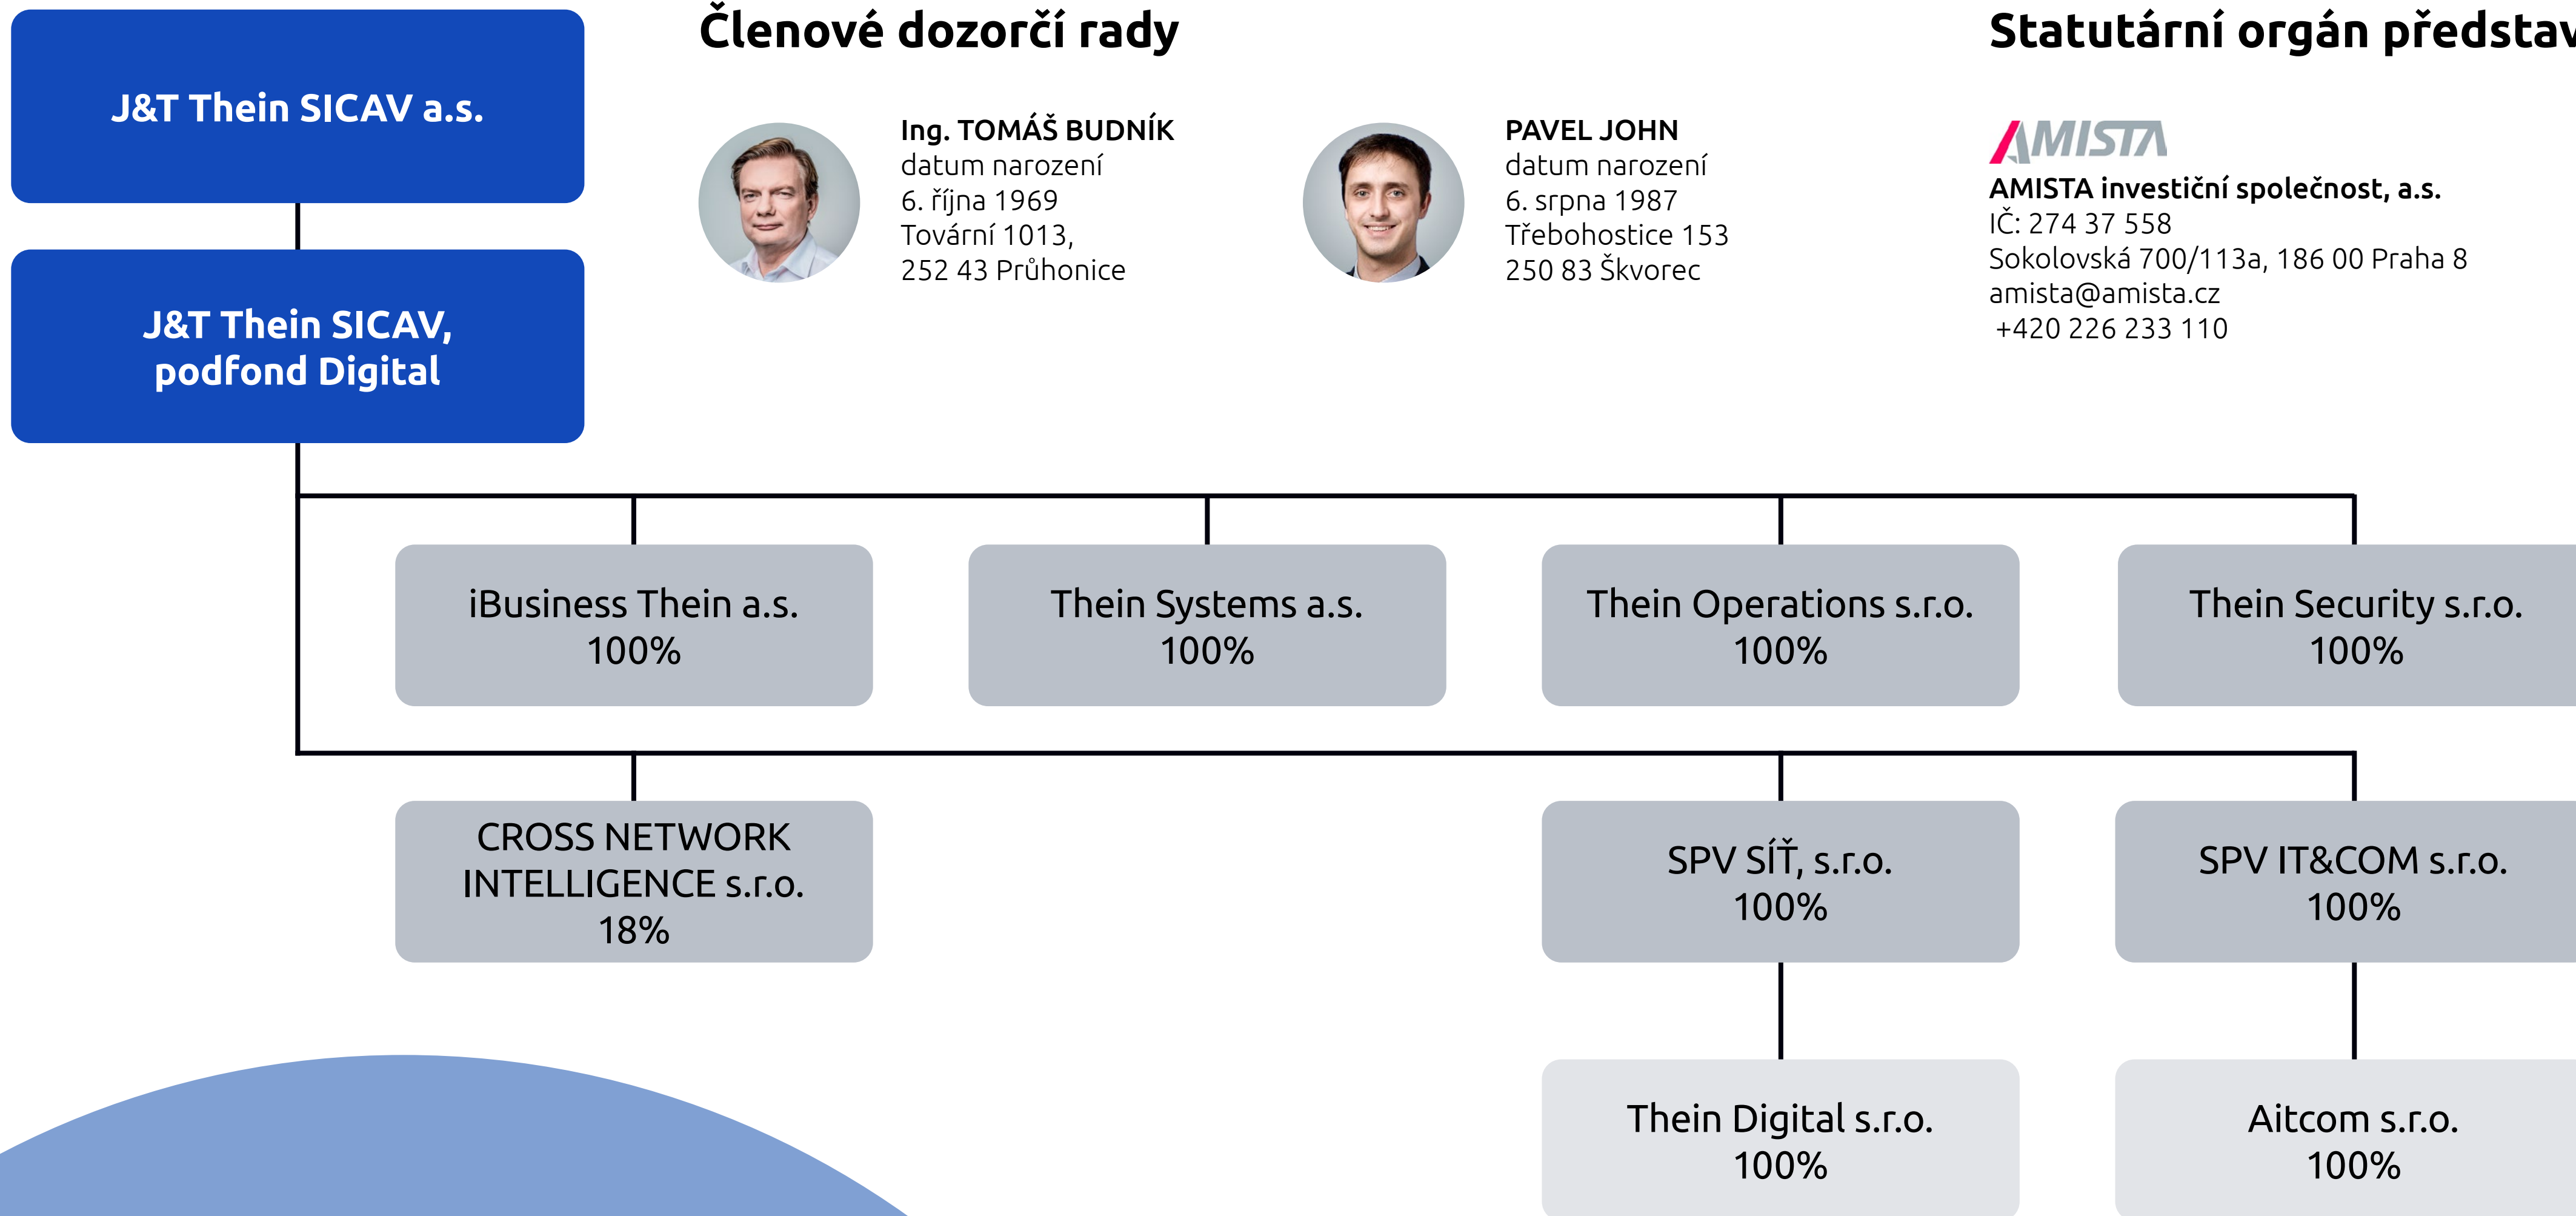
J&T Thein SICAV a.s.

J&T Thein SICAV, podfond Digital

Členové dozorčí rady

Ing. TOMÁŠ BUDNÍK
datum narození
6. října 1969
Tovární 1013,
252 43 Průhonice

PAVEL JOHN
datum narození
6. srpna 1987
Třebohostice 153
250 83 Škvorec

Statutární orgán představ

AMISTA

AMISTA investiční společnost, a.s.
IČ: 274 37 558
Sokolovská 700/113a, 186 00 Praha 8
amista@amista.cz
+420 226 233 110

iBusiness Thein a.s.
100%

Thein Systems a.s.
100%

Thein Operations s.r.o.
100%

Thein Security s.r.o.
100%

CROSS NETWORK INTELLIGENCE s.r.o.
18%

SPV SÍŤ, s.r.o.
100%

SPV IT&COM s.r.o.
100%

Thein Digital s.r.o.
100%

Aitcom s.r.o.
100%